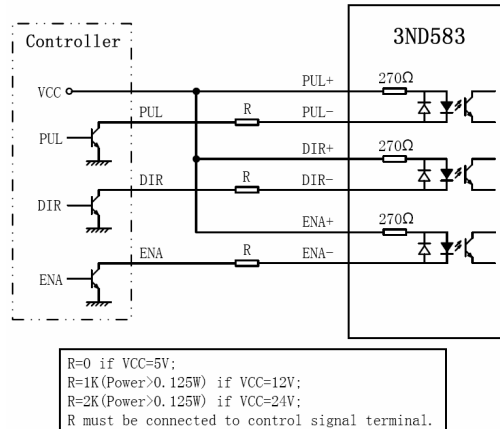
Controller

3ND583

VCC

PUL+

270Ω

PUL

R

PUL-

PUL

DIR+

270Ω

DIR

R

DIR-

DIR

ENA+

270Ω

ENA

R

ENA-

ENA

R=0 if VCC=5V;
R=1K(Power>0.125W) if VCC=12V;
R=2K(Power>0.125W) if VCC=24V;
R must be connected to control signal terminal.